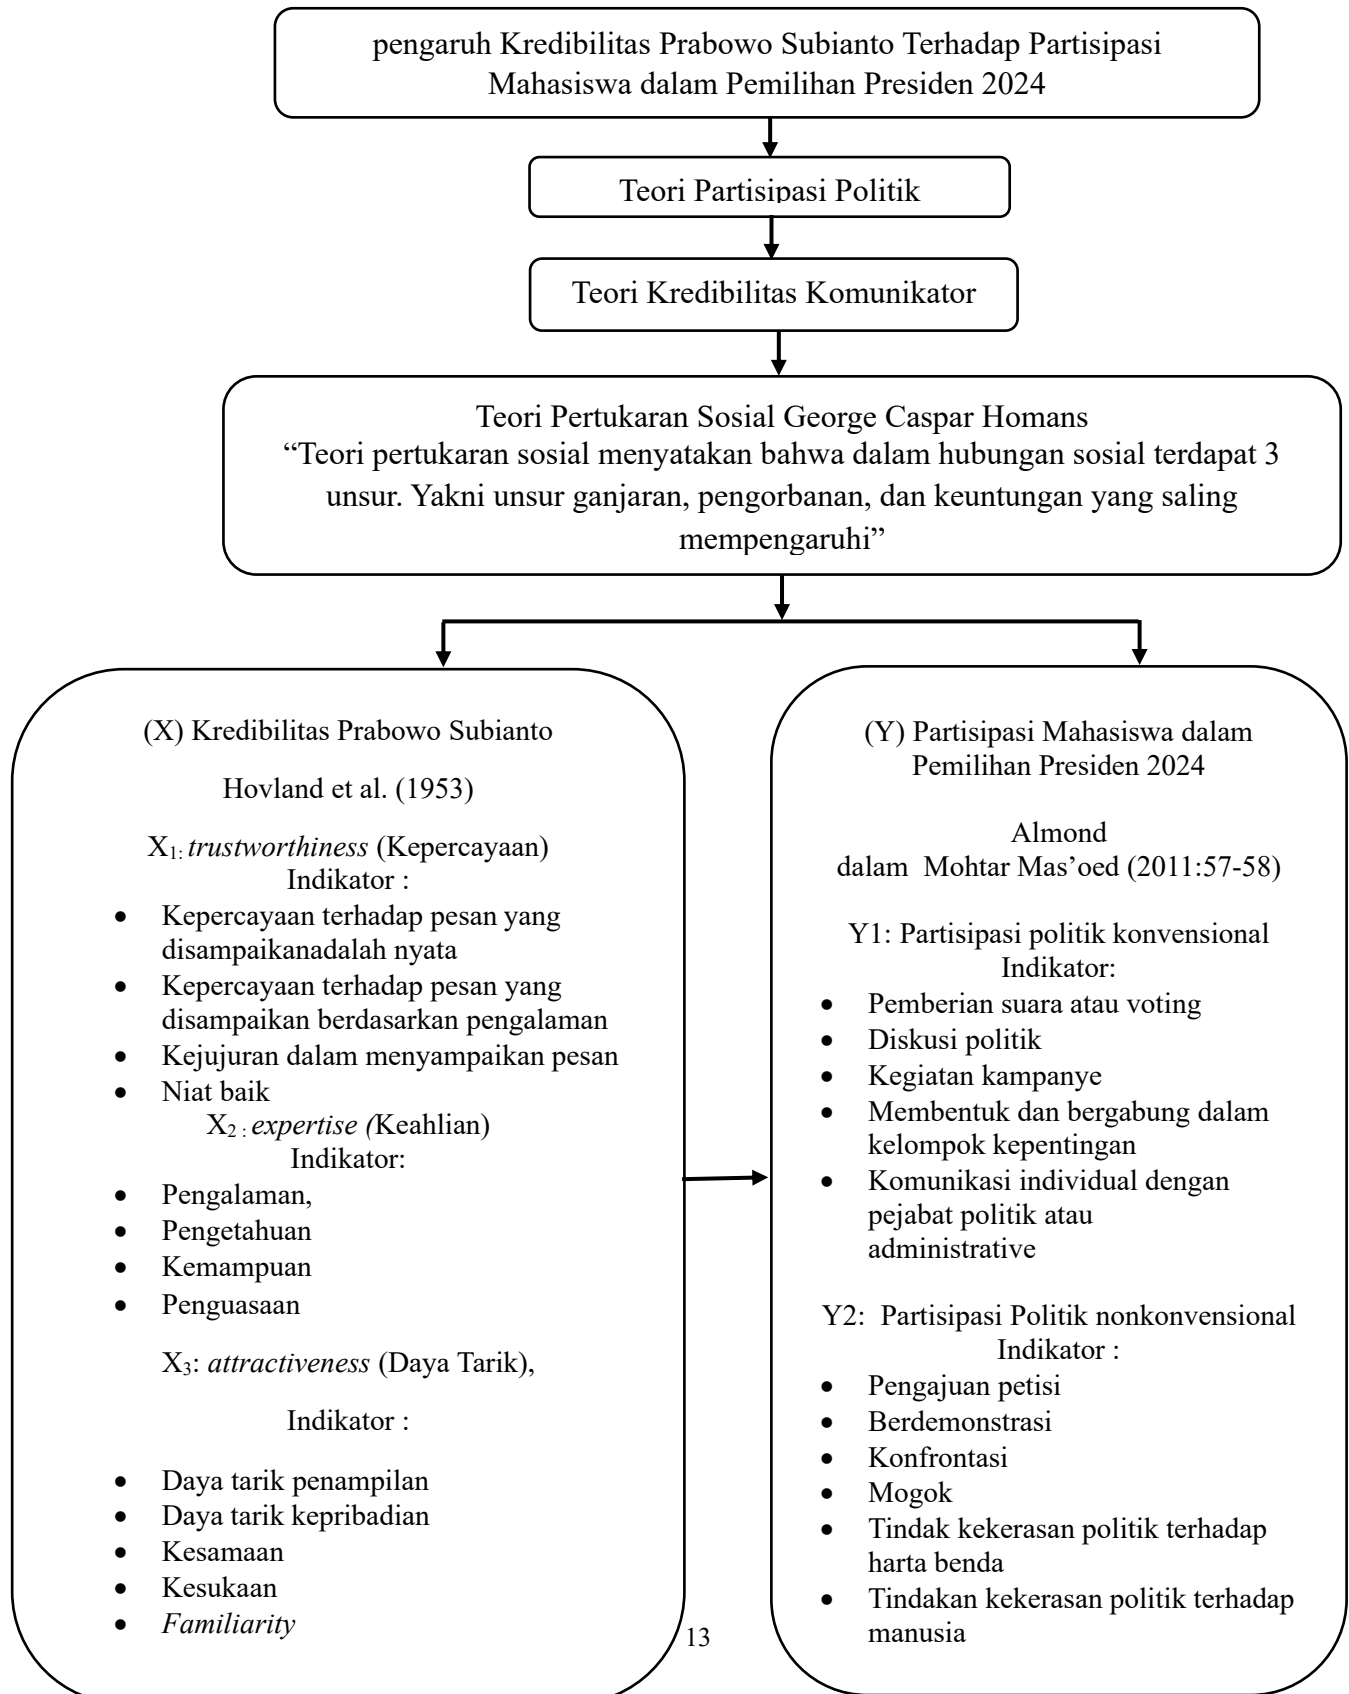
pengaruh Kredibilitas Prabowo Subianto Terhadap Partisipasi Mahasiswa dalam Pemilihan Presiden 2024

Teori Partisipasi Politik

Teori Kredibilitas Komunikator

Teori Pertukaran Sosial George Caspar Homans
“Teori pertukaran sosial menyatakan bahwa dalam hubungan sosial terdapat 3 unsur. Yakni unsur ganjaran, pengorbanan, dan keuntungan yang saling mempengaruhi”

(X) Kredibilitas Prabowo Subianto

Hovland et al. (1953)

$X_{1:}$ *trustworthiness* (Kepercayaan)
Indikator :
- Kepercayaan terhadap pesan yang disampaikanadalah nyata
- Kepercayaan terhadap pesan yang disampaikan berdasarkan pengalaman
- Kejujuran dalam menyampaikan pesan
- Niat baik

$X_{2:}$ *expertise (*Keahlian)
Indikator:
- Pengalaman,
- Pengetahuan
- Kemampuan
- Penguasaan

$X_3$: *attractiveness* (Daya Tarik),

Indikator :

- Daya tarik penampilan
- Daya tarik kepribadian
- Kesamaan
- Kesukaan
- *Familiarity*

(Y) Partisipasi Mahasiswa dalam Pemilihan Presiden 2024

Almond
dalam Mohtar Mas’oed (2011:57-58)

Y1: Partisipasi politik konvensional
Indikator:
- Pemberian suara atau voting
- Diskusi politik
- Kegiatan kampanye
- Membentuk dan bergabung dalam kelompok kepentingan
- Komunikasi individual dengan pejabat politik atau administrative

Y2: Partisipasi Politik nonkonvensional
Indikator :
- Pengajuan petisi
- Berdemonstrasi
- Konfrontasi
- Mogok
- Tindak kekerasan politik terhadap harta benda
- Tindakan kekerasan politik terhadap manusia

13